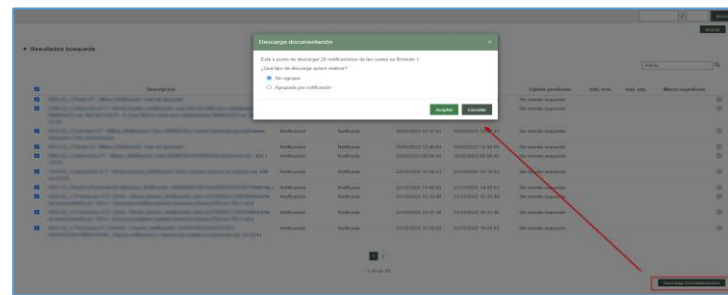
Buscar

Resultados búsqueda

Filtrar

Descripción

Cliente pendiente

Ind. sust.

Ind. sup.

Marca expediente

Descarga documentación

Está a punto de descargar 20 notificaciones de las cuales se firmarán 1.

¿Qué tipo de descarga quiere realizar?

Sin agrupar

Agrupada por notificación

Aceptar

Cancelar

Notificación

Notificada

10/02/2022 12:37:51

10/02/2022 12:37:51

Sin interés sugerido

Notificación

Notificada

10/02/2022 12:44:55

10/02/2022 12:44:55

Sin interés sugerido

Notificación

Notificada

10/02/2022 09:55:40

10/02/2022 09:55:40

Sin interés sugerido

Notificación

Notificada

03/12/2022 10:18:23

03/12/2022 10:18:23

Sin interés sugerido

Notificación

Notificada

12/12/2022 13:49:53

12/12/2022 13:49:53

Sin interés sugerido

Notificación

Notificada

12/12/2022 13:32:40

12/12/2022 13:32:40

Sin interés sugerido

Notificación

Notificada

12/12/2022 10:31:36

12/12/2022 10:31:36

Sin interés sugerido

Notificación

Notificada

12/12/2022 10:25:52

12/12/2022 10:25:52

Sin interés sugerido

1 2

1-10 de 20

Descarga documentación